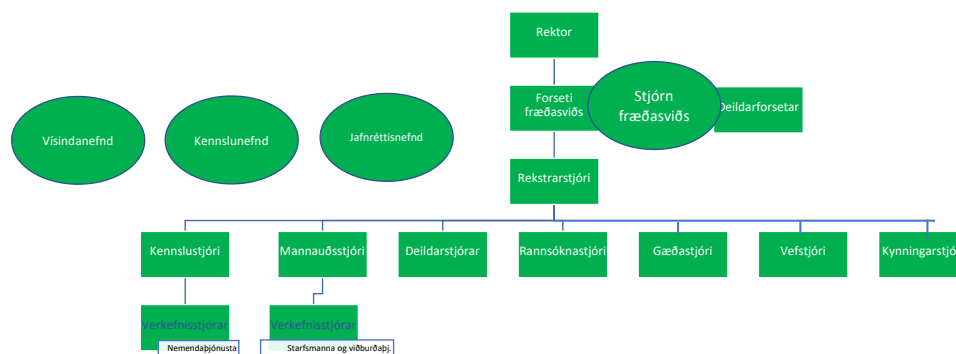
Rektor

Forseti fræðasviðs

Stjórn fræðasviðs

Deildarforsetar

Vísindanefnd

Kennslunefnd

Jafnréttisnefnd

Rekstrarstjóri

Kennslustjóri

Mannauðsstjóri

Deildarstjórar

Rannsóknastjóri

Gæðastjóri

Vefstjóri

Kynningarstjó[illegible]

Verkefnisstjórar

Nemendaþjónusta

Verkefnisstjórar

Starfsmanna og viðburðaþj.